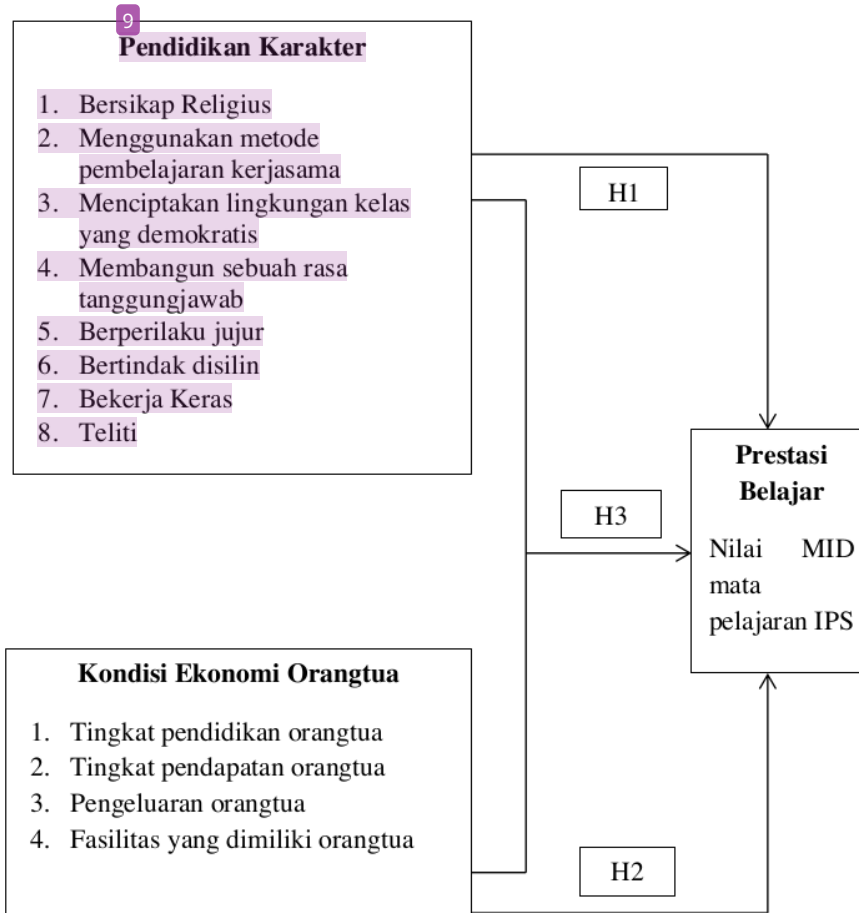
9

Pendidikan Karakter

1. Bersikap Religius
2. Menggunakan metode pembelajaran kerjasama
3. Menciptakan lingkungan kelas yang demokratis
4. Membangun sebuah rasa tanggungjawab
5. Berperilaku jujur
6. Bertindak disilin
7. Bekerja Keras
8. Teliti

H1

H3

Prestasi Belajar

Nilai MID mata pelajaran IPS

Kondisi Ekonomi Orangtua

1. Tingkat pendidikan orangtua
2. Tingkat pendapatan orangtua
3. Pengeluaran orangtua
4. Fasilitas yang dimiliki orangtua

H2